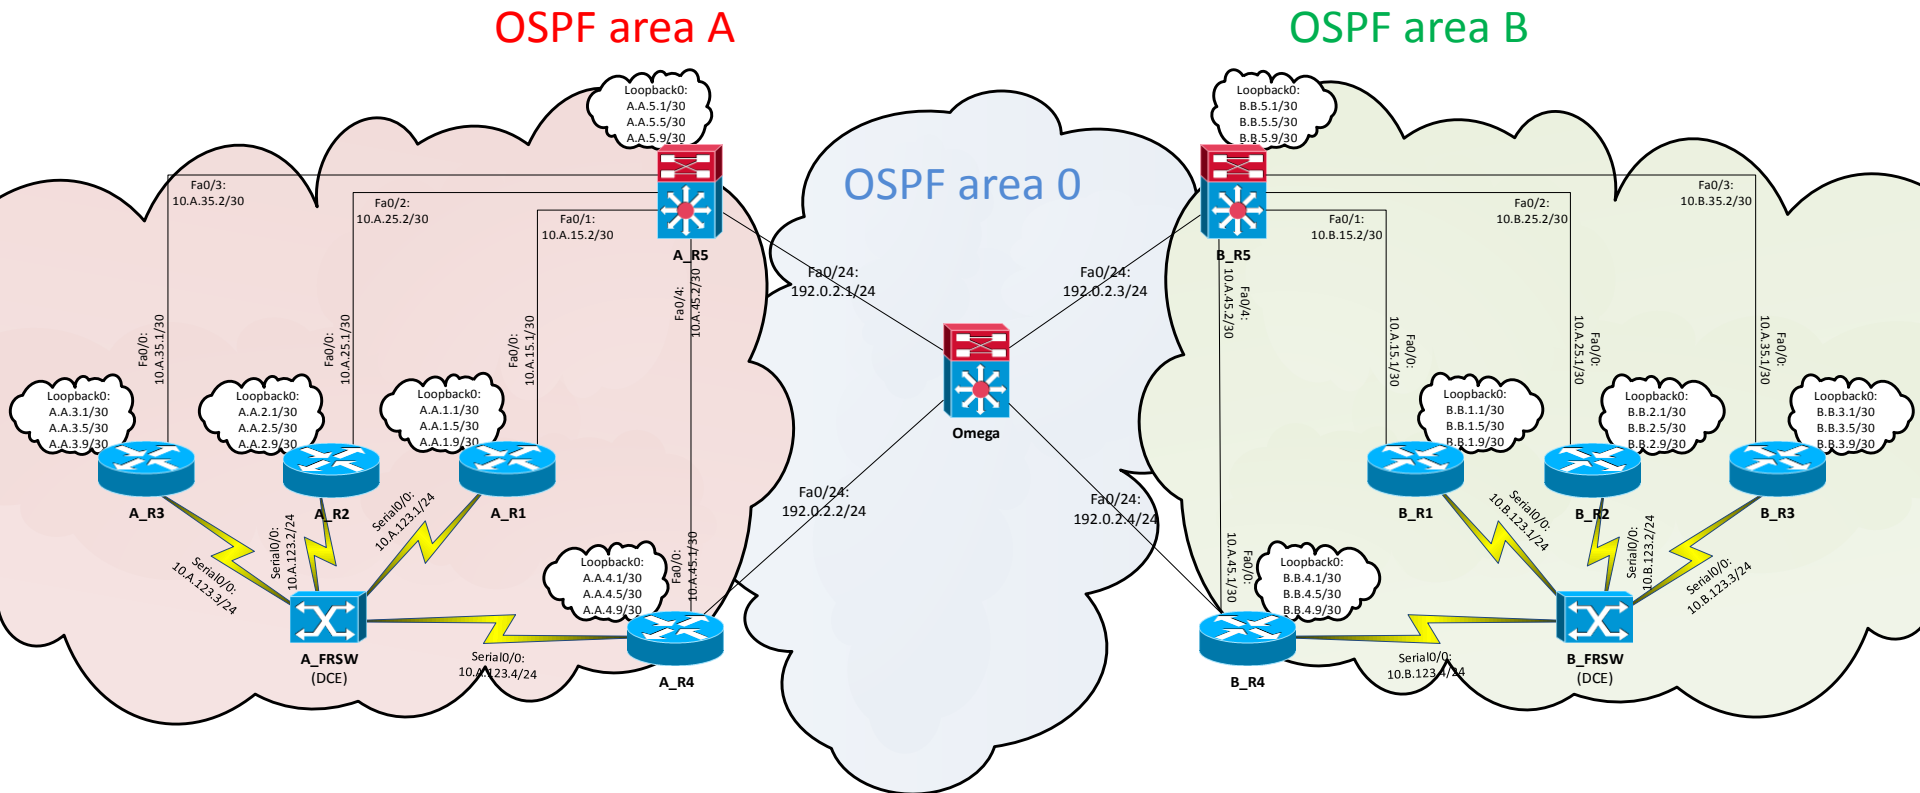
OSPF area A

OSPF area B

OSPF area 0

Loopback0:
A.A.5.1/30
A.A.5.5/30
A.A.5.9/30

Fa0/3:
10.A.35.2/30

Fa0/2:
10.A.25.2/30

Fa0/1:
10.A.15.2/30

A_R5

Fa0/24:
192.0.2.1/24

Fa0/4:
10.A.45.2/30

Fa0/0:
10.A.35.1/30

Fa0/0:
10.A.25.1/30

Fa0/0:
10.A.15.1/30

Loopback0:
A.A.3.1/30
A.A.3.5/30
A.A.3.9/30

Loopback0:
A.A.2.1/30
A.A.2.5/30
A.A.2.9/30

Loopback0:
A.A.1.1/30
A.A.1.5/30
A.A.1.9/30

A_R3

A_R2

A_R1

Serial0/0:
10.A.123.3/24

Serial0/0:
10.A.123.2/24

Serial0/0:
10.A.123.1/24

A_FRSW
(DCE)

Loopback0:
A.A.4.1/30
A.A.4.5/30
A.A.4.9/30

Fa0/0:
10.A.45.1/30

Serial0/0:
10.A.123.4/24

A_R4

Fa0/24:
192.0.2.2/24

Omega

Fa0/24:
192.0.2.3/24

Fa0/24:
192.0.2.4/24

Loopback0:
B.B.5.1/30
B.B.5.5/30
B.B.5.9/30

B_R5

Fa0/1:
10.B.15.2/30

Fa0/2:
10.B.25.2/30

Fa0/3:
10.B.35.2/30

Fa0/4:
10.A.45.2/30

Fa0/0:
10.A.15.1/30

Fa0/0:
10.A.25.1/30

Fa0/0:
10.A.35.1/30

Loopback0:
B.B.1.1/30
B.B.1.5/30
B.B.1.9/30

Loopback0:
B.B.2.1/30
B.B.2.5/30
B.B.2.9/30

Loopback0:
B.B.3.1/30
B.B.3.5/30
B.B.3.9/30

B_R1

B_R2

B_R3

Serial0/0:
10.B.123.1/24

Serial0/0:
10.B.123.2/24

Serial0/0:
10.B.123.3/24

Fa0/0:
10.A.45.1/30

Loopback0:
B.B.4.1/30
B.B.4.5/30
B.B.4.9/30

B_R4

Serial0/0:
10.B.123.4/24

B_FRSW
(DCE)